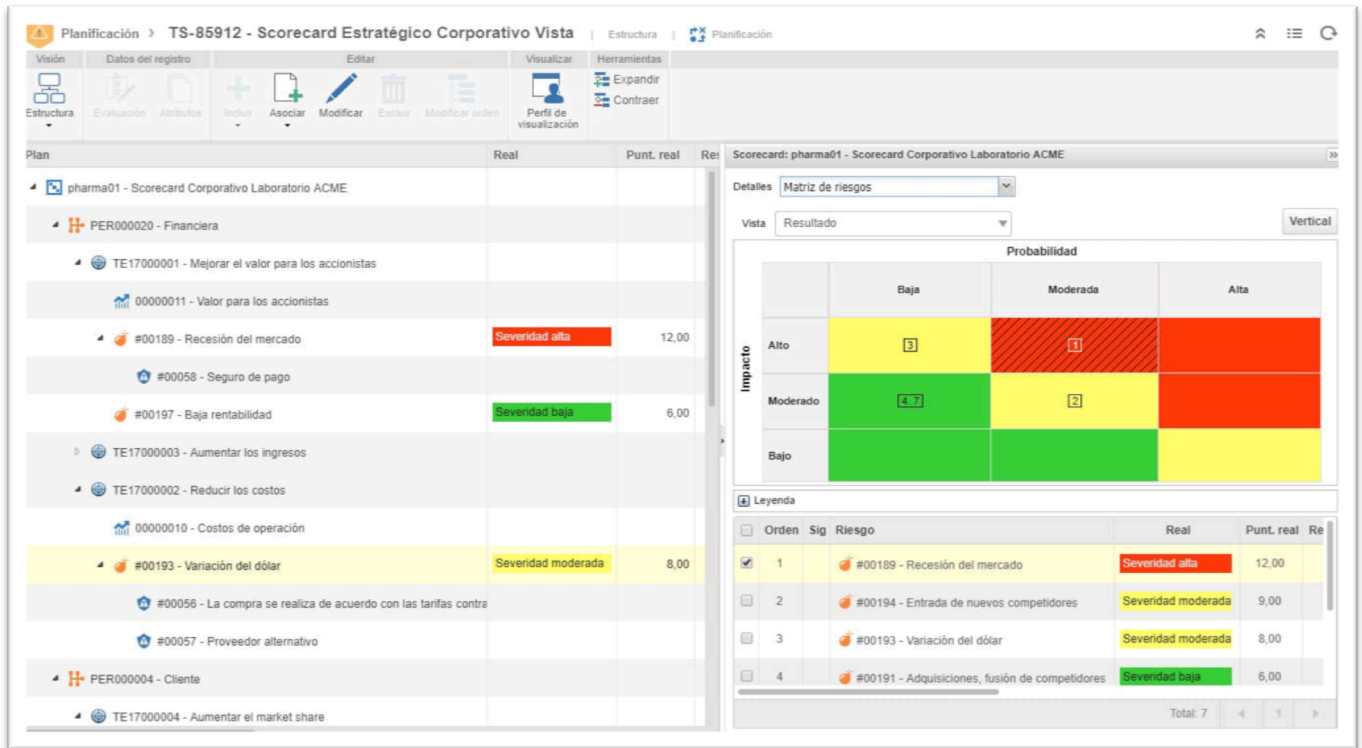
Planificación > TS-85912 - Scorecard Estratégico Corporativo Vista | Estructura | Planificación

Visión | Datos del registro | Editar | Visualizar | Herramientas

Estructura | Evaluación | Atributos | Incluir | Asociar | Modificar | Excluir | Modificar orden | Perfil de visualización | Expandir | Contraer

| Plan | Real | Punt. real | Res |
|---|---|---|---|
| pharma01 - Scorecard Corporativo Laboratorio ACME | | | |
| PER000020 - Financiera | | | |
| TE17000001 - Mejorar el valor para los accionistas | | | |
| 00000011 - Valor para los accionistas | | | |
| #00189 - Recesión del mercado | Severidad alta | 12,00 | |
| #00058 - Seguro de pago | | | |
| #00197 - Baja rentabilidad | Severidad baja | 6,00 | |
| TE17000003 - Aumentar los ingresos | | | |
| TE17000002 - Reducir los costos | | | |
| 00000010 - Costos de operación | | | |
| #00193 - Variación del dólar | Severidad moderada | 8,00 | |
| #00056 - La compra se realiza de acuerdo con las tarifas contra | | | |
| #00057 - Proveedor alternativo | | | |
| PER000004 - Cliente | | | |
| TE17000004 - Aumentar el market share | | | |

Scorecard: pharma01 - Scorecard Corporativo Laboratorio ACME

Detalles Matriz de riesgos

Vista Resultado

Vertical

Probabilidad

| Impacto | Baja | Moderada | Alta |
|---|---|---|---|
| Alto | 3 | 1 | |
| Moderado | 4, 7 | 2 | |
| Bajo | | | |

Leyenda

| | Orden | Sig | Riesgo | Real | Punt. real | Re |
|---|---|---|---|---|---|---|
| ☑ | 1 | | #00189 - Recesión del mercado | Severidad alta | 12,00 | |
| ☐ | 2 | | #00194 - Entrada de nuevos competidores | Severidad moderada | 9,00 | |
| ☐ | 3 | | #00193 - Variación del dólar | Severidad moderada | 8,00 | |
| ☐ | 4 | | #00191 - Adquisiciones, fusión de competidores | Severidad baja | 6,00 | |

Total: 7 | 1